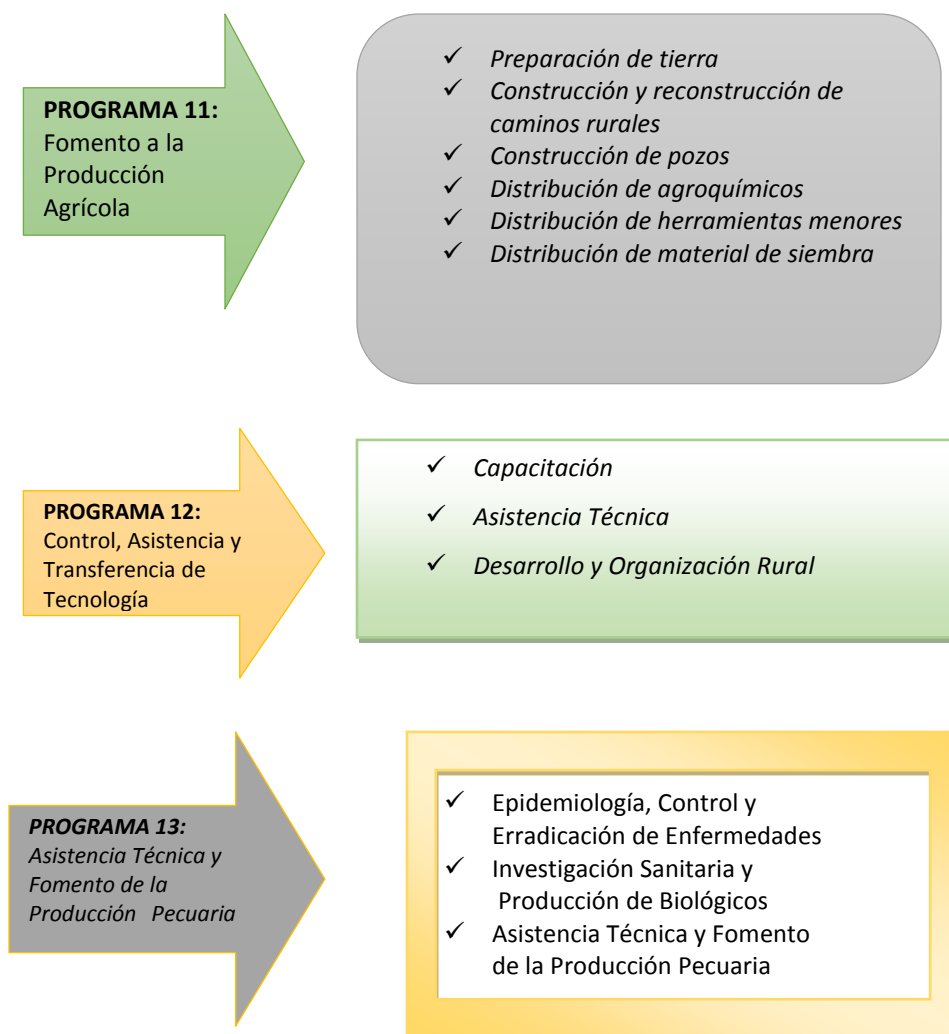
PROGRAMA 11: Fomento a la Producción Agrícola

✓ Preparación de tierra
✓ Construcción y reconstrucción de caminos rurales
✓ Construcción de pozos
✓ Distribución de agroquímicos
✓ Distribución de herramientas menores
✓ Distribución de material de siembra

PROGRAMA 12: Control, Asistencia y Transferencia de Tecnología

✓ Capacitación
✓ Asistencia Técnica
✓ Desarrollo y Organización Rural

PROGRAMA 13: Asistencia Técnica y Fomento de la Producción Pecuaria

✓ Epidemiología, Control y Erradicación de Enfermedades
✓ Investigación Sanitaria y Producción de Biológicos
✓ Asistencia Técnica y Fomento de la Producción Pecuaria